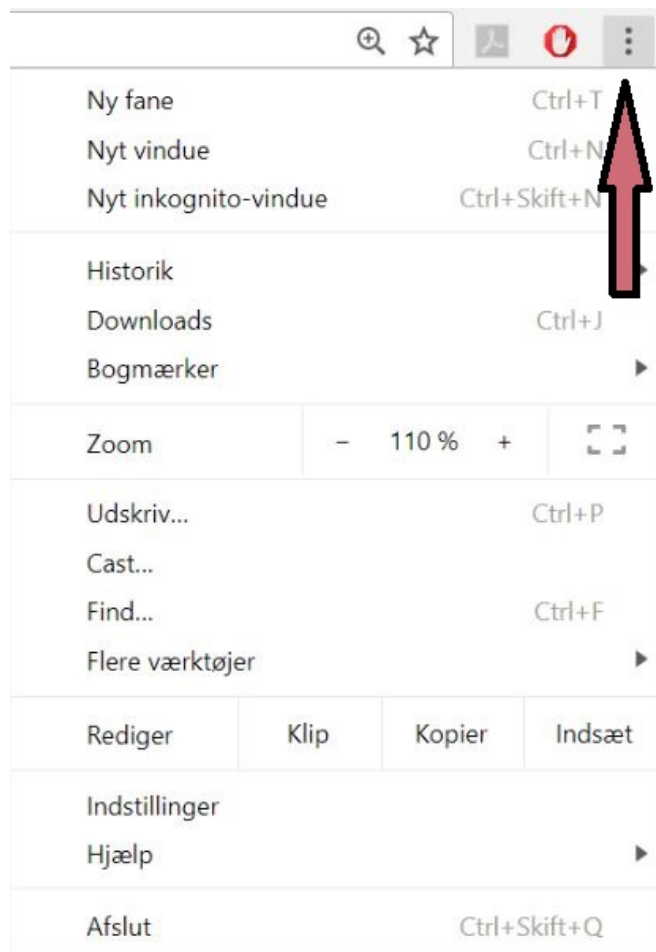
Ny fane Ctrl+T
Nyt vindue Ctrl+N
Nyt inkognito-vindue Ctrl+Skift+N

Historik
Downloads Ctrl+J
Bogmærker

Zoom – 110 % +

Udskriv... Ctrl+P
Cast...
Find... Ctrl+F
Flere værktøjer

Rediger Klip Kopier Indsæt

Indstillinger
Hjælp

Afslut Ctrl+Skift+Q